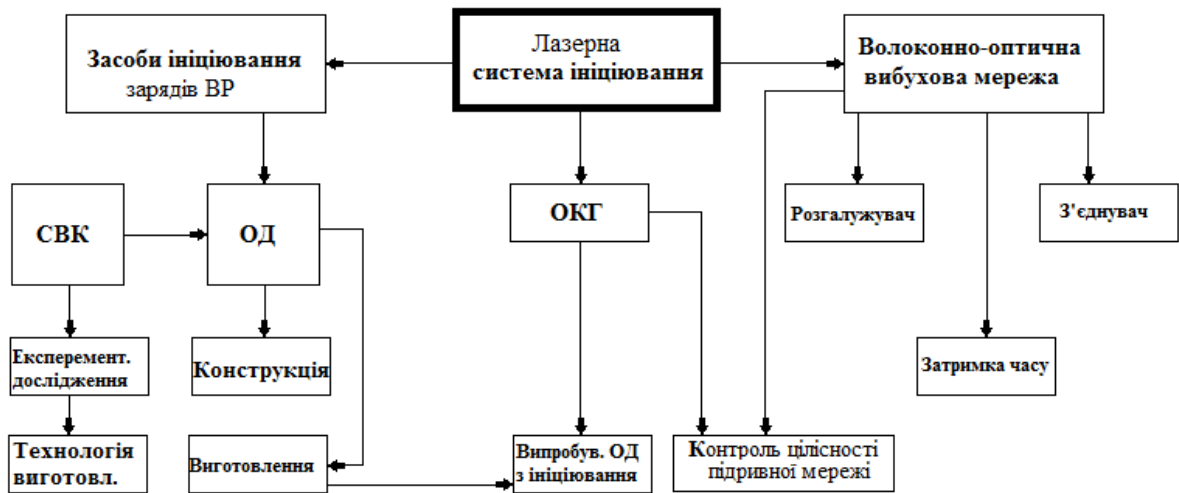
Засоби ініціювання зарядів ВР

Лазерна система ініціювання

Волоконно-оптична вибухова мережа

СВК

ОД

ОКГ

Розгалужувач

З'єднувач

Есперемент. дослідження

Конструкція

Затримка часу

Технологія виготовл.

Виготовлення

Випробув. ОД з ініціювання

Контроль цілісності підривної мережі